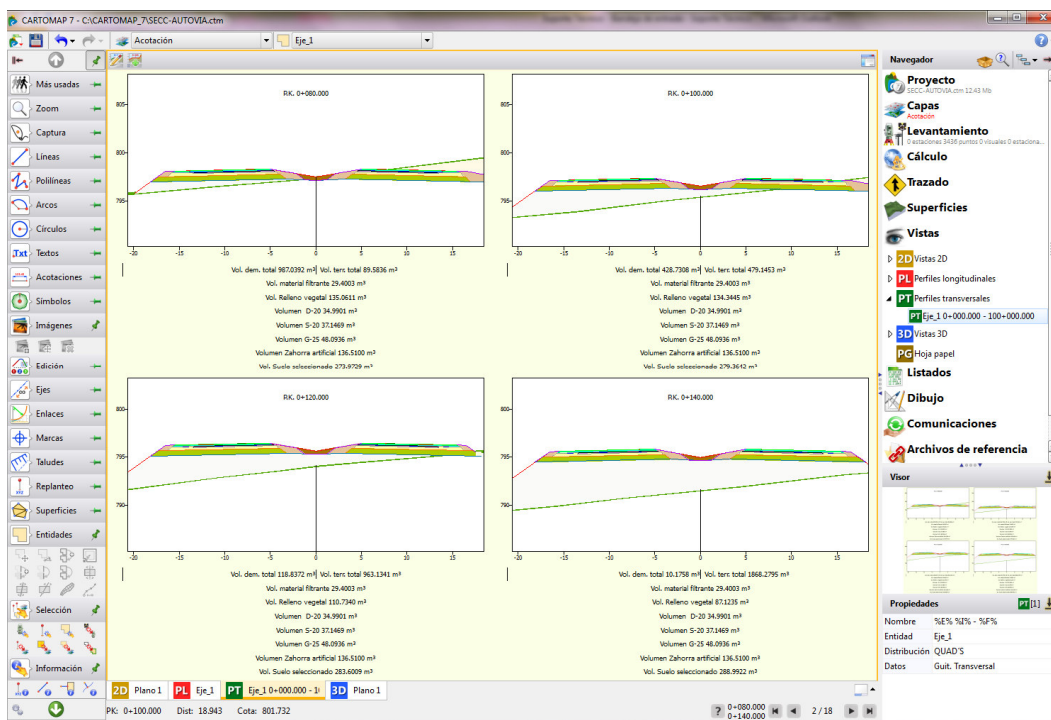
CARTOMAP 7 - C:\CARTOMAP_7\SECC-AUTOVIA.ctm

Acotación
Eje_1

Más usadas
Zoom
Captura
Líneas
Polilíneas
Arcos
Círculos
Textos
Acotaciones
Símbolos
Imágenes
Edición
Ejes
Enlaces
Marcas
Taludes
Replanteo
Superficies
Entidades
Selección
Información

P.K. 0+080.000
805
800
795
-20 -15 -10 -5 0 5 10 15
Vol. dem. total 987.0392 m³ Vol. terr. total 89.5836 m³
Vol. material filtrante 29.4003 m³
Vol. Relleno vegetal 135.0611 m³
Volumen D-20 34.9901 m³
Volumen S-20 37.1469 m³
Volumen G-25 48.0936 m³
Volumen Zahorra artificial 136.5100 m³
Vol. Suelo seleccionado 273.9729 m³

P.K. 0+100.000
805
800
795
-20 -15 -10 -5 0 5 10 15
Vol. dem. total 428.7308 m³ Vol. terr. total 479.1453 m³
Vol. material filtrante 29.4003 m³
Vol. Relleno vegetal 134.3445 m³
Volumen D-20 34.9901 m³
Volumen S-20 37.1469 m³
Volumen G-25 48.0936 m³
Volumen Zahorra artificial 136.5100 m³
Vol. Suelo seleccionado 279.3642 m³

P.K. 0+120.000
800
795
790
-20 -15 -10 -5 0 5 10 15
Vol. dem. total 118.8372 m³ Vol. terr. total 963.1341 m³
Vol. material filtrante 29.4003 m³
Vol. Relleno vegetal 110.7340 m³
Volumen D-20 34.9901 m³
Volumen S-20 37.1469 m³
Volumen G-25 48.0936 m³
Volumen Zahorra artificial 136.5100 m³
Vol. Suelo seleccionado 283.6009 m³

P.K. 0+140.000
800
795
790
-20 -15 -10 -5 0 5 10 15
Vol. dem. total 10.1758 m³ Vol. terr. total 1868.2795 m³
Vol. material filtrante 29.4003 m³
Vol. Relleno vegetal 87.1235 m³
Volumen D-20 34.9901 m³
Volumen S-20 37.1469 m³
Volumen G-25 48.0936 m³
Volumen Zahorra artificial 136.5100 m³
Vol. Suelo seleccionado 288.9922 m³

Navegador
Proyecto
SECC-AUTOVIA.ctm 12.43 Mb
Capas
Acotación
Levantamiento
0 estaciones 3436 puntos 0 visuales 0 estaciona...
Cálculo
Trazado
Superficies
Vistas
2D Vistas 2D
PL Perfiles longitudinales
PT Perfiles transversales
PT Eje_1 0+000.000 - 100+000.000
3D Vistas 3D
PG Hoja papel
Listados
Dibujo
Comunicaciones
Archivos de referencia
Visor
Propiedades
PT [1]
Nombre %E% %I% - %F%
Entidad Eje_1
Distribución QUAD'S
Datos Guit. Transversal

2D Plano 1
PL Eje_1
PT Eje_1 0+000.000 - 1
3D Plano 1

PK: 0+100.000 Dist: 18.943 Cota: 801.732
0+080.000
0+140.000
2 / 18